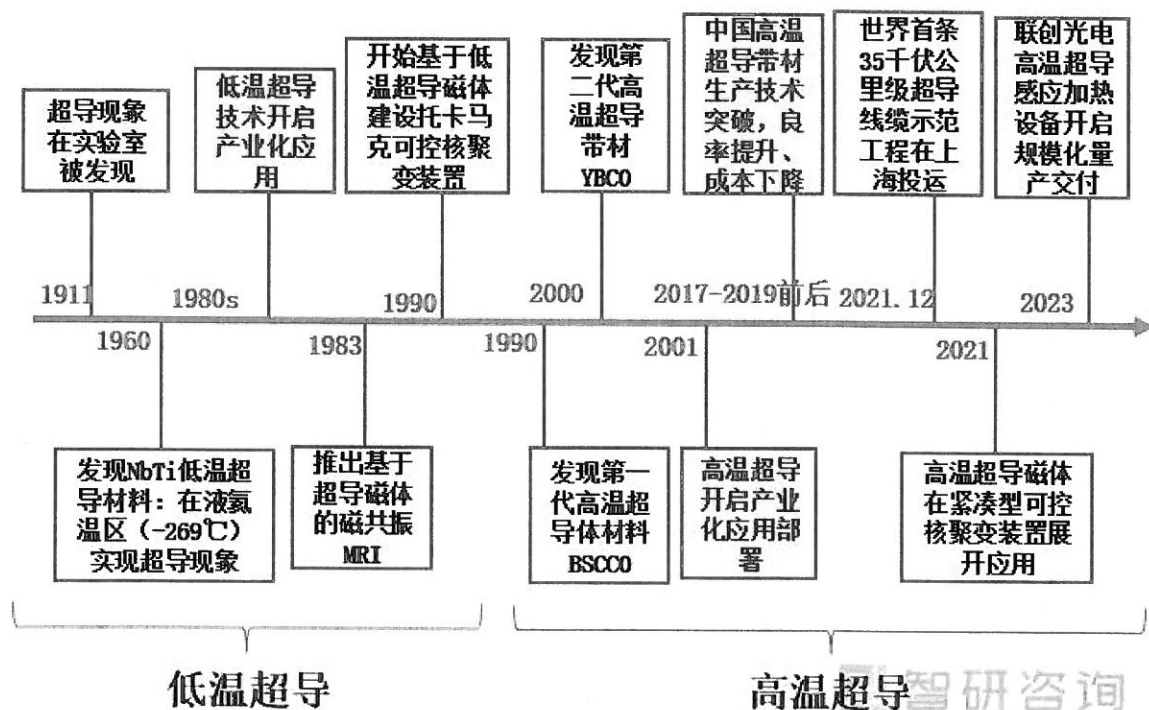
超导现象在实验室被发现

低温超导技术开启产业化应用

开始基于低温超导磁体建设托卡马克可控核聚变装置

发现第二代高温超导带材YBCO

中国高温超导带材生产技术突破，良率提升、成本下降

世界首条35千伏公里级超导线缆示范工程在上海投运

联创光电高温超导感应加热设备开启规模化量产交付

1911

1980s

1990

2000

2017-2019前后

2021.12

2023

1960

1983

1990

2001

2021

发现NbTi低温超导材料：在液氦温区（-269℃）实现超导现象

推出基于超导磁体的磁共振MRI

发现第一代高温超导体材料BSCCO

高温超导开启产业化应用部署

高温超导磁体在紧凑型可控核聚变装置展开应用

低温超导

高温超导

智研咨询